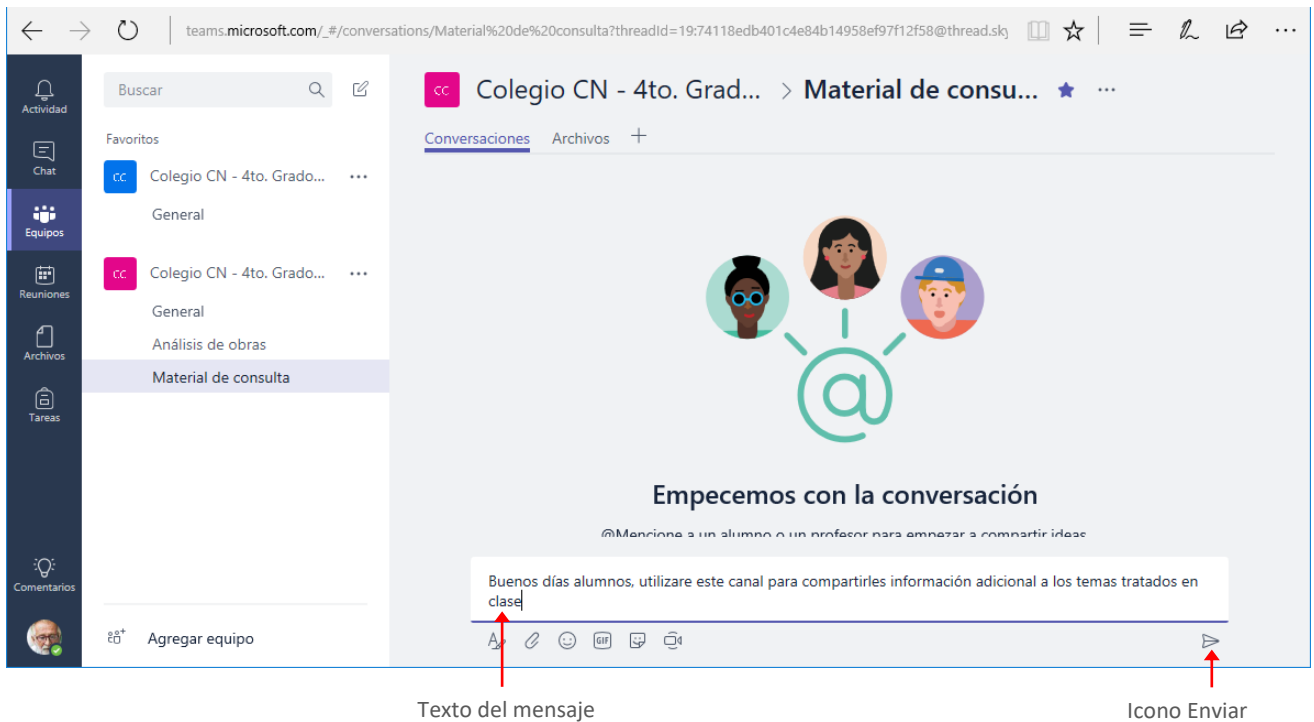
teams.microsoft.com/_#/conversations/Material%20de%20consulta?threadId=19:74118edb401c4e84b14958ef97f12f58@thread.sky

Actividad
Chat
Equipos
Reuniones
Archivos
Tareas
Comentarios

Buscar

Favoritos

CC Colegio CN - 4to. Grado... ···
General

CC Colegio CN - 4to. Grado... ···
General
Análisis de obras
Material de consulta

Agregar equipo

CC Colegio CN - 4to. Grad... > Material de consu... ···

Conversaciones Archivos +

Empecemos con la conversación

@Mencione a un alumno o un profesor para empezar a compartir ideas

Buenos días alumnos, utilizare este canal para compartirles información adicional a los temas tratados en clase

GIF

Texto del mensaje

Icono Enviar